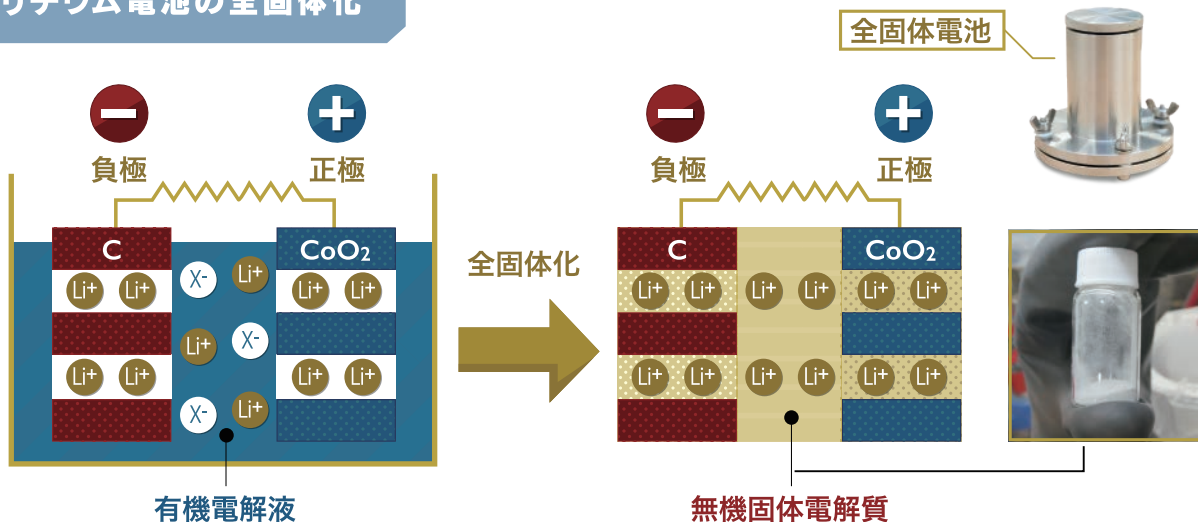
リチウム電池の全固体化

全固体電池

負極 正極

C

CoO₂

Li+ Li+ X- Li+ Li+ Li+

Li+ X-

Li+ Li+ Li+ Li+

X- Li+

有機電解液

全固体化

負極 正極

C

CoO₂

Li+ Li+ Li+ Li+ Li+ Li+

Li+ Li+ Li+ Li+ Li+ Li+

無機固体電解質